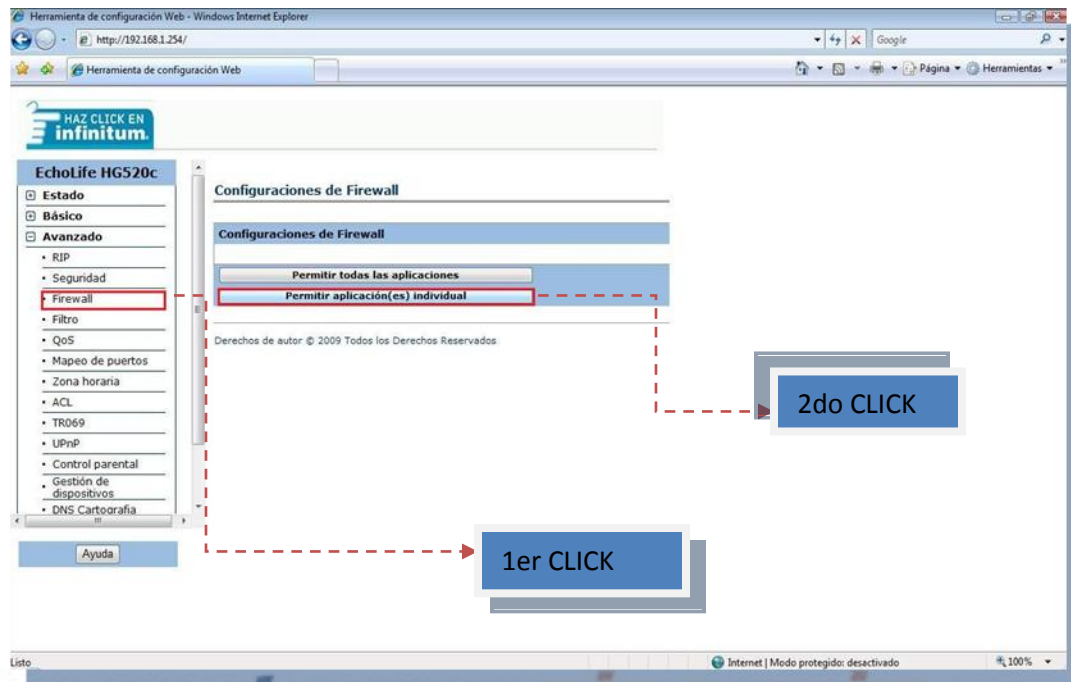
Herramienta de configuración Web - Windows Internet Explorer

http://192.168.1.254/

Google

Herramienta de configuración Web

Página ▾ Herramientas ▾

HAZ CLICK EN infinitum

EchoLife HG520c

Estado
Básico
Avanzado
• RIP
• Seguridad
• Firewall
• Filtro
• QoS
• Mapeo de puertos
• Zona horaria
• ACL
• TR069
• UPnP
• Control parental
• Gestión de dispositivos
• DNS Cartografía

Ayuda

Configuraciones de Firewall

Configuraciones de Firewall

Permitir todas las aplicaciones

Permitir aplicación(es) individual

Derechos de autor © 2009 Todos los Derechos Reservados

2do CLICK

1er CLICK

Listo

Internet | Modo protegido: desactivado

100%